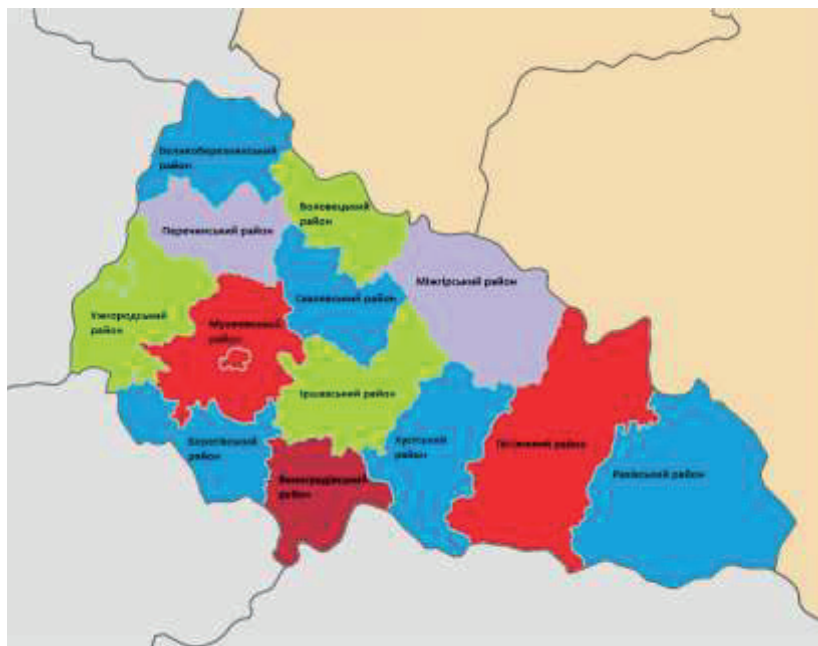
Великоберезнянський район

Воловецький район

Перечинський район

Міжгірський район

Свалявський район

Ужгородський район

Мукачівський район

Іршавський район

Берегівський район

Хустський район

Тячівський район

Рахівський район

Виноградівський район